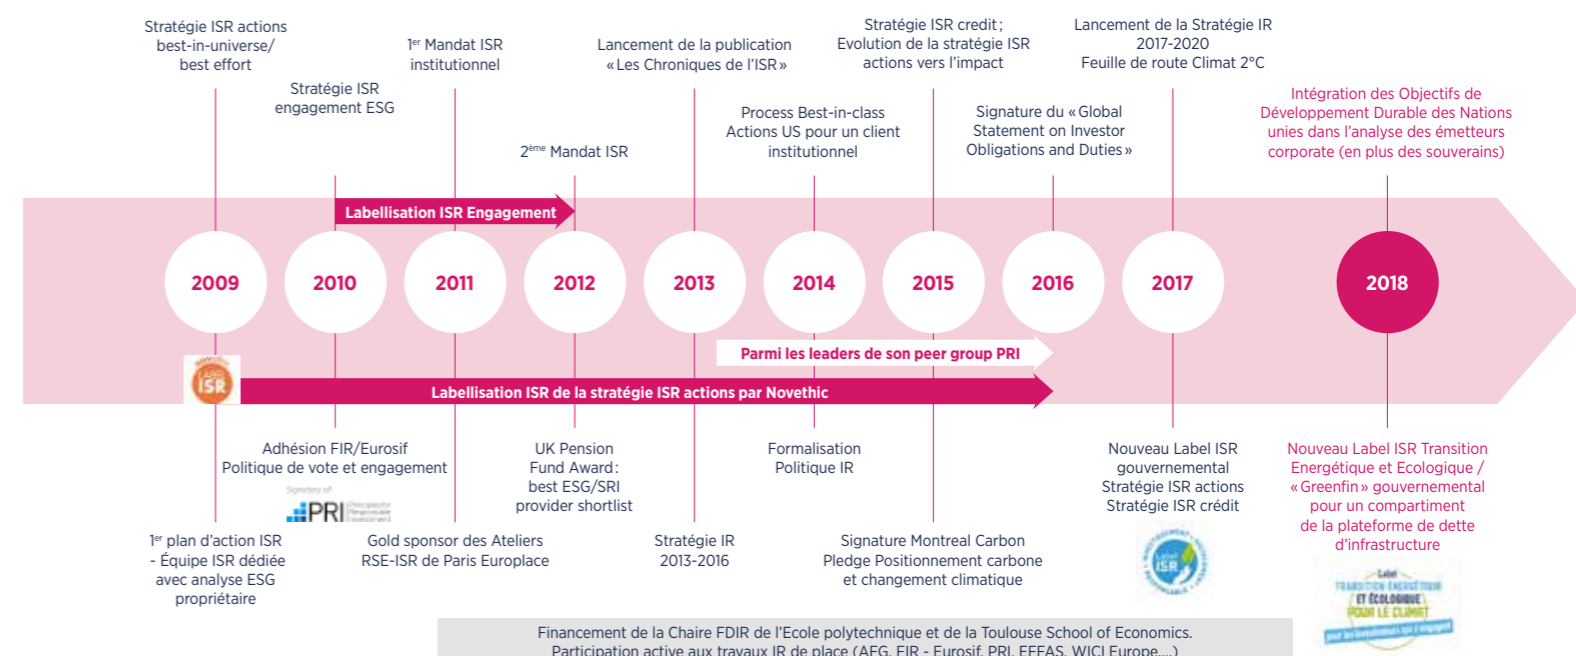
Stratégie ISR actions best-in-universe/ best effort

Stratégie ISR engagement ESG

1er Mandat ISR institutionnel

2ème Mandat ISR

Lancement de la publication « Les Chroniques de l'ISR »

Process Best-in-class Actions US pour un client institutionnel

Stratégie ISR credit ; Evolution de la stratégie ISR actions vers l'impact

Signature du « Global Statement on Investor Obligations and Duties »

Lancement de la Stratégie IR 2017-2020 Feuille de route Climat 2°C

Intégration des Objectifs de Développement Durable des Nations unies dans l'analyse des émetteurs corporate (en plus des souverains)

Labellisation ISR Engagement

2009

2010

2011

2012

2013

2014

2015

2016

2017

2018

Parmi les leaders de son peer group PRI

Label ISR

Labellisation ISR de la stratégie ISR actions par Novethic

Adhésion FIR/Eurosif Politique de vote et engagement

Signatory of PRI Principles for Responsible Investment

UK Pension Fund Award : best ESG/SRI provider shortlist

Formalisation Politique IR

Nouveau Label ISR gouvernemental Stratégie ISR actions Stratégie ISR crédit

Nouveau Label ISR Transition Energétique et Ecologique / « Greenfin » gouvernemental pour un compartiment de la plateforme de dette d'infrastructure

1er plan d'action ISR - Équipe ISR dédiée avec analyse ESG propriétaire

Gold sponsor des Ateliers RSE-ISR de Paris Europlace

Stratégie IR 2013-2016

Signature Montreal Carbon Pledge Positionnement carbone et changement climatique

Label ISR

Label TRANSITION ÉNERGÉTIQUE ET ÉCOLOGIQUE POUR LE CLIMAT

Financement de la Chaire FDIR de l'Ecole polytechnique et de la Toulouse School of Economics. Participation active aux travaux IR de place (AFG, FIR - Eurosif, PRI, EFFAS, WICI Europe,...)